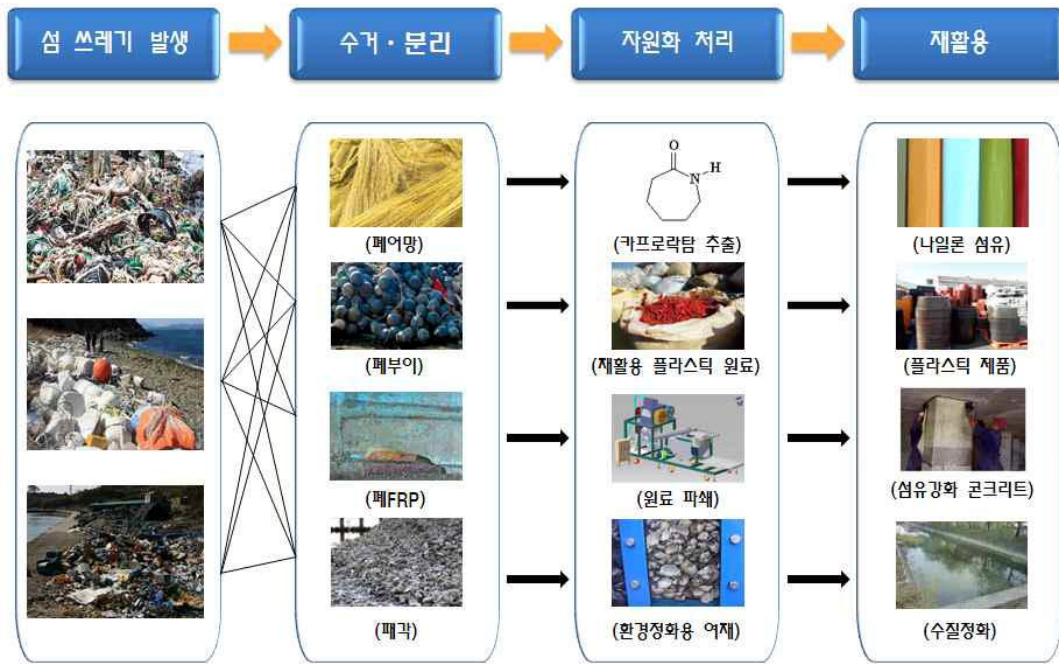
섬 쓰레기 발생

수거 · 분리

자원화 처리

재활용

(폐어망)

(폐부이)

(폐FRP)

(폐각)

O

N

H

(카프로락탐 추출)

(재활용 플라스틱 원료)

(원료 파쇄)

(환경정화용 여재)

(나일론 섬유)

(플라스틱 제품)

(섬유강화 콘크리트)

(수질정화)